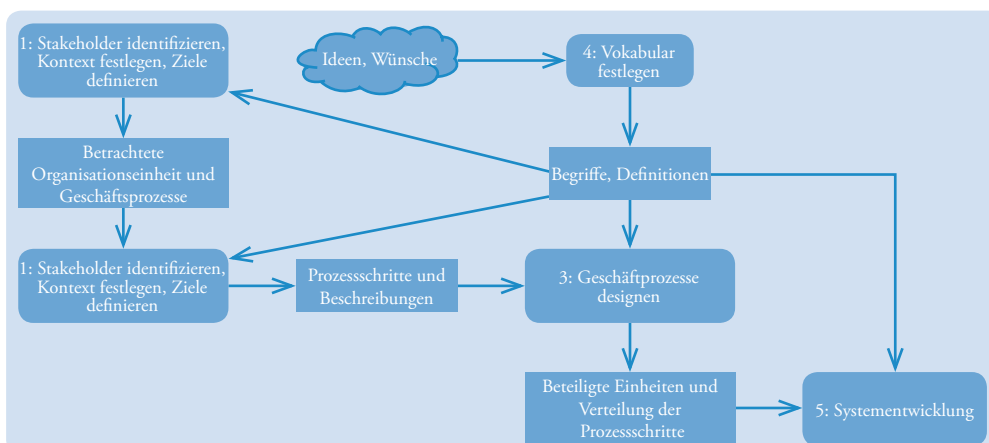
1: Stakeholder identifizieren, Kontext festlegen, Ziele definieren

Ideen, Wünsche

4: Vokabular festlegen

Betrachtete Organisationseinheit und Geschäftsprozesse

Begriffe, Definitionen

1: Stakeholder identifizieren, Kontext festlegen, Ziele definieren

Prozessschritte und Beschreibungen

3: Geschäftprozesse designen

Beteiligte Einheiten und Verteilung der Prozessschritte

5: Systementwicklung